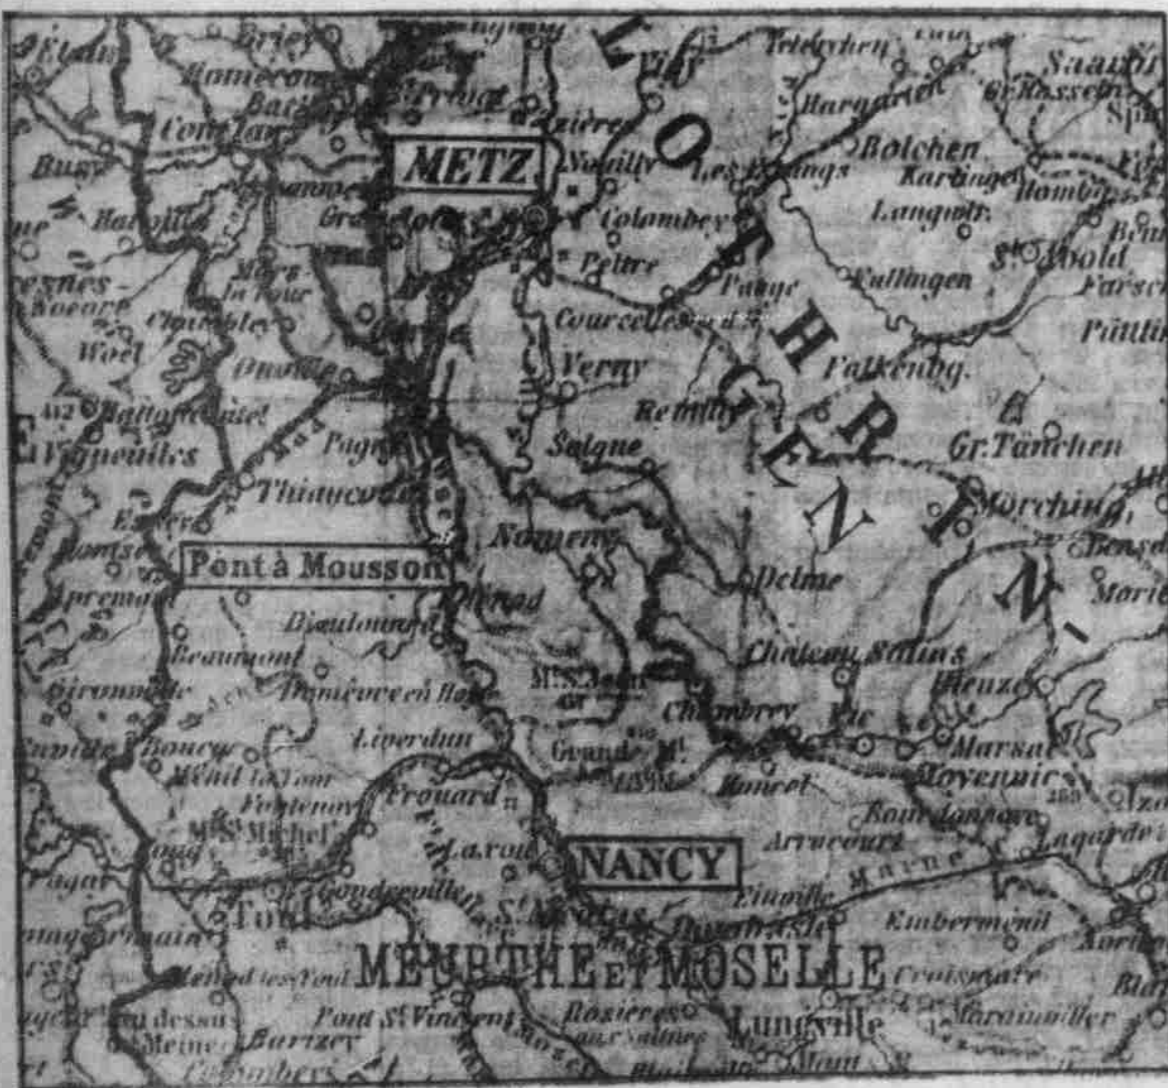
Briey
Homecourt
Batilly
Conflans
Buxy
Hatonville
Mars-la-Tour
Chambley
Woel
Onville
Vigneulles
Thiaucourt
Pagny
Pont à Mousson
Beaumont
Apremont
Dieulouard
Liverdun
Frouard
Toul
Gondreville
METZ
Noisilly
Colombey
Peltre
Courcelles
Verny
Remilly
Solgne
Nomeny
Delme
Chateau Salins
Chambrey
Moncel
Moyenvic
Marsal
Vic
NANCY
St Nicolas
Dombasle
Lunéville
Rosières aux Salines
Pont St Vincent
MEURTHE ET MOSELLE
LOTHRINGEN
Bolchen
Faulquemont
St Avold
Falkenbg.
Gr. Tänchen
Morchingen
Dieuze
Arracourt
Embermenil
Croismare
Marainviller
Bourdonnaye
Lagarde
Les Etangs
Pange
Grande Mt.
Mt. St. Jean
Marne